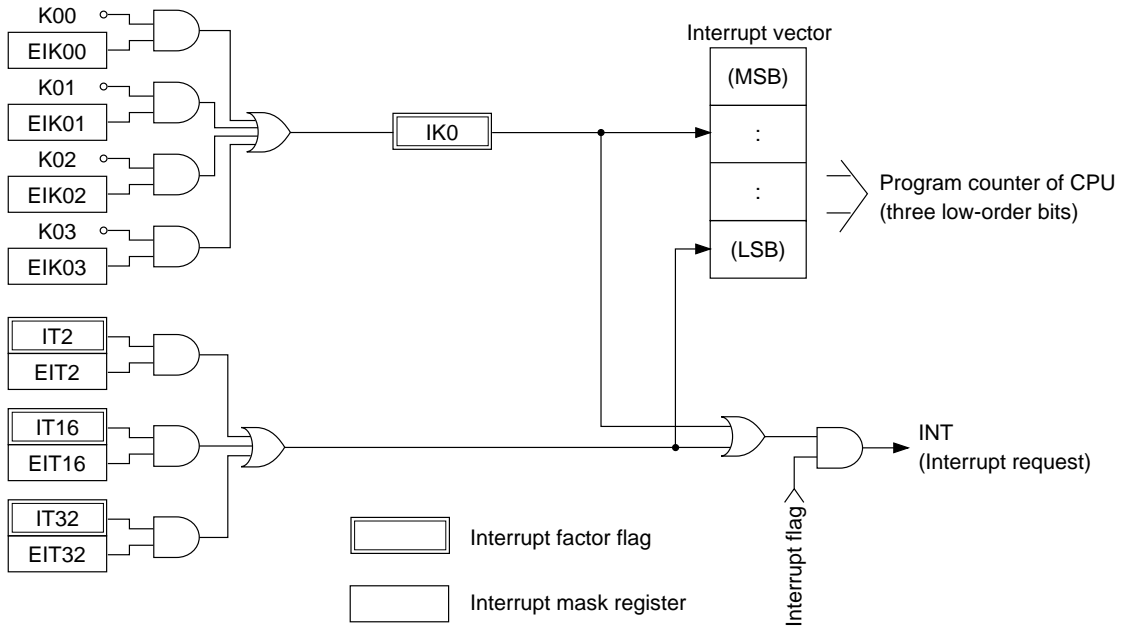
K00
EIK00
K01
EIK01
K02
EIK02
K03
EIK03
IK0
Interrupt vector
(MSB)
:
:
(LSB)
Program counter of CPU (three low-order bits)
IT2
EIT2
IT16
EIT16
IT32
EIT32
INT (Interrupt request)
Interrupt flag
Interrupt factor flag
Interrupt mask register